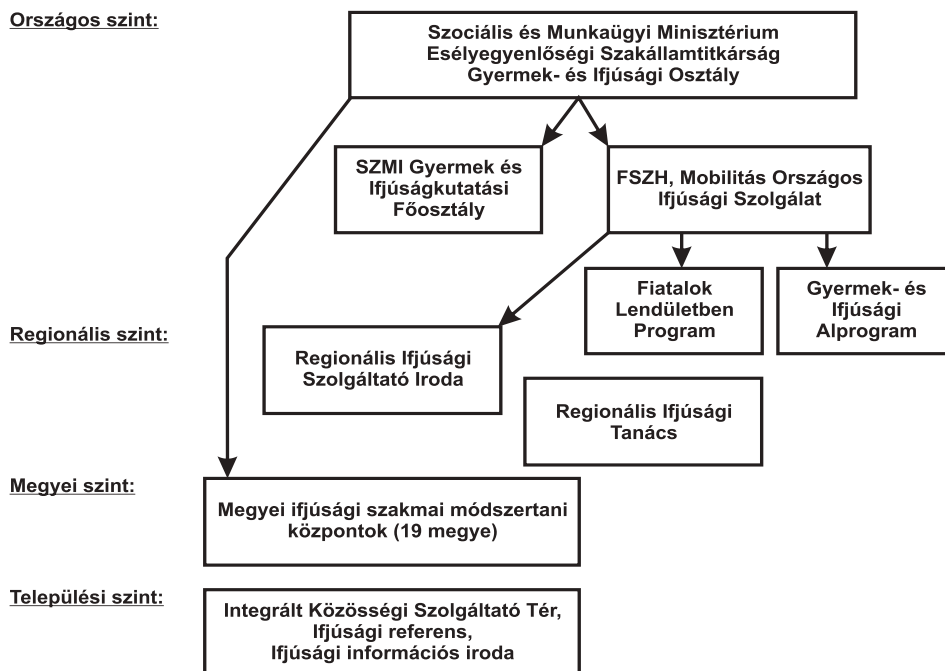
Országos szint:

Szociális és Munkaügyi Minisztérium
Esélyegyenlőségi Szakállamtitkárság
Gyermek- és Ifjúsági Osztály

SZMI Gyermek és Ifjúságkutatási Főosztály

FSZH, Mobilitás Országos Ifjúsági Szolgálat

Fiatalok Lendületben Program

Gyermek- és Ifjúsági Alprogram

Regionális szint:

Regionális Ifjúsági Szolgáltató Iroda

Regionális Ifjúsági Tanács

Megyei szint:

Megyei ifjúsági szakmai módszertani központok (19 megye)

Települési szint:

Integrált Közösségi Szolgáltató Tér,
Ifjúsági referens,
Ifjúsági információs iroda